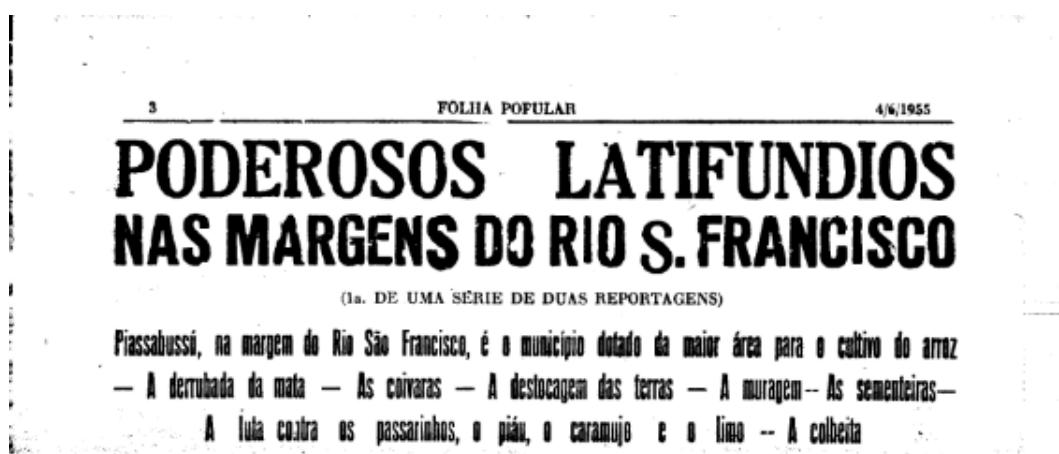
3 FOLHA POPULAR 4/6/1955

PODEROSOS LATIFUNDIOS
NAS MARGENS DO RIO S. FRANCISCO

(1a. DE UMA SÉRIE DE DUAS REPORTAGENS)

Piassabussú, na margem do Rio São Francisco, é o município dotado da maior área para o cultivo do arroz — A derrubada da mata — As coivaras — A destocagem das terras — A muragem — As sementeiras — A luta contra os passarinhos, o piáu, o caramujo e o limo — A colheita